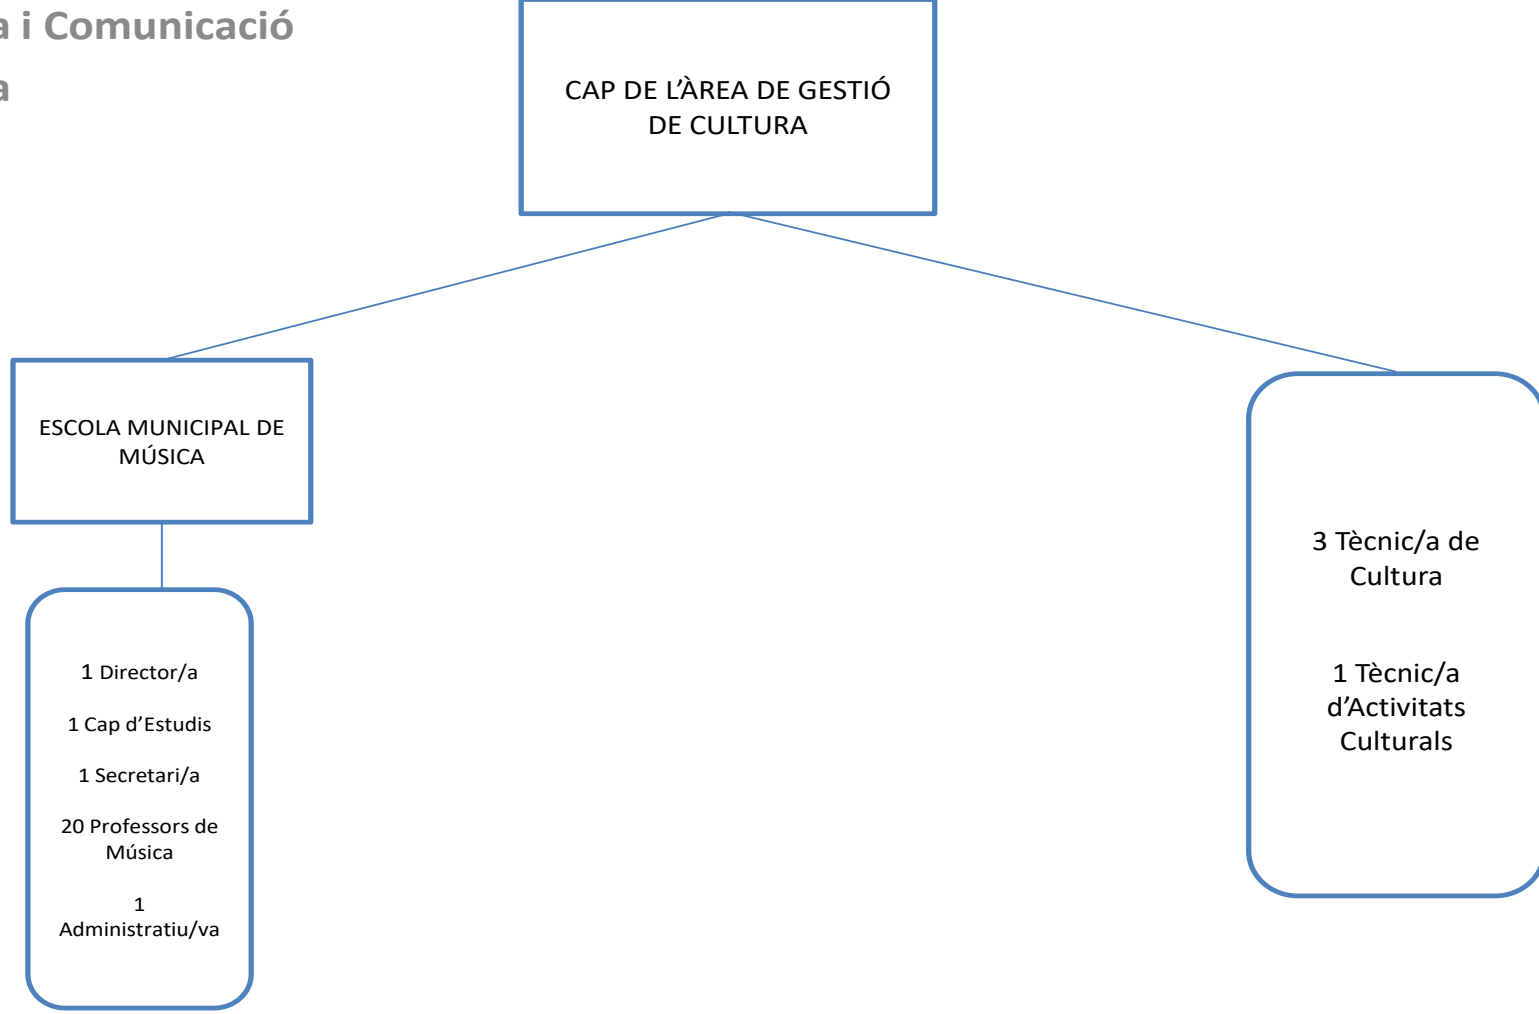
a i Comunicació

a

CAP DE L'ÀREA DE GESTIÓ DE CULTURA

ESCOLA MUNICIPAL DE MÚSICA

1 Director/a

1 Cap d'Estudis

1 Secretari/a

20 Professors de Música

1 Administratiu/va

3 Tècnic/a de Cultura

1 Tècnic/a d'Activitats Culturals